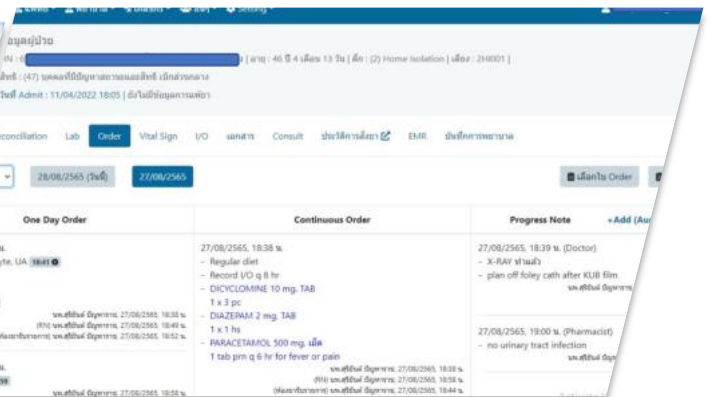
อมูลผู้ป่วย

IN : 6 | อายุ : 46 ปี 4 เดือน 13 วัน | ตึก : (2) Home Isolation | เตียง : 2H001 |

สิทธิ์ : (47) บุคคลที่มีปัญหาสถานะและสิทธิ์ เบิกส่วนกลาง

วันที่ Admit : 11/04/2022 18:05 | ยังไม่มีข้อมูลการแพ้ยา

Reconciliation Lab Order Vital Sign I/O เอกสาร Consult ประวัติการสั่งยา EMR บันทึกการพยาบาล

28/08/2565 (วันนี้) 27/08/2565

เลือกใบ Order

| One Day Order | Continuous Order | Progress Note +Add (Au |
|---|---|---|
| น. yte, UA 18:41 | 27/08/2565, 18:38 น. - Regular diet - Record I/O q 8 hr - DICYCLOMINE 10 mg. TAB 1 x 3 pc - DIAZEPAM 2 mg. TAB 1 x 1 hs - PARACETAMOL 500 mg. เม็ด 1 tab prn q 6 hr for fever or pain | 27/08/2565, 18:39 น. (Doctor) - X-RAY ทำแล้ว - plan off foley cath after KUB film |
| นพ.ศิริชัย ปัญญาราช 27/08/2565 18:38 น. (RN) นพ.ศิริชัย ปัญญาราช 27/08/2565 18:49 น. (ห้องยา/รับทราบ) นพ.ศิริชัย ปัญญาราช 27/08/2565 18:52 น. | นพ.ศิริชัย ปัญญาราช 27/08/2565 18:38 น. (RN) นพ.ศิริชัย ปัญญาราช 27/08/2565 18:58 น. (ห้องยา/รับทราบ) นพ.ศิริชัย ปัญญาราช 27/08/2565 18:44 น. | 27/08/2565, 19:00 น. (Pharmacist) - no urinary tract infection |